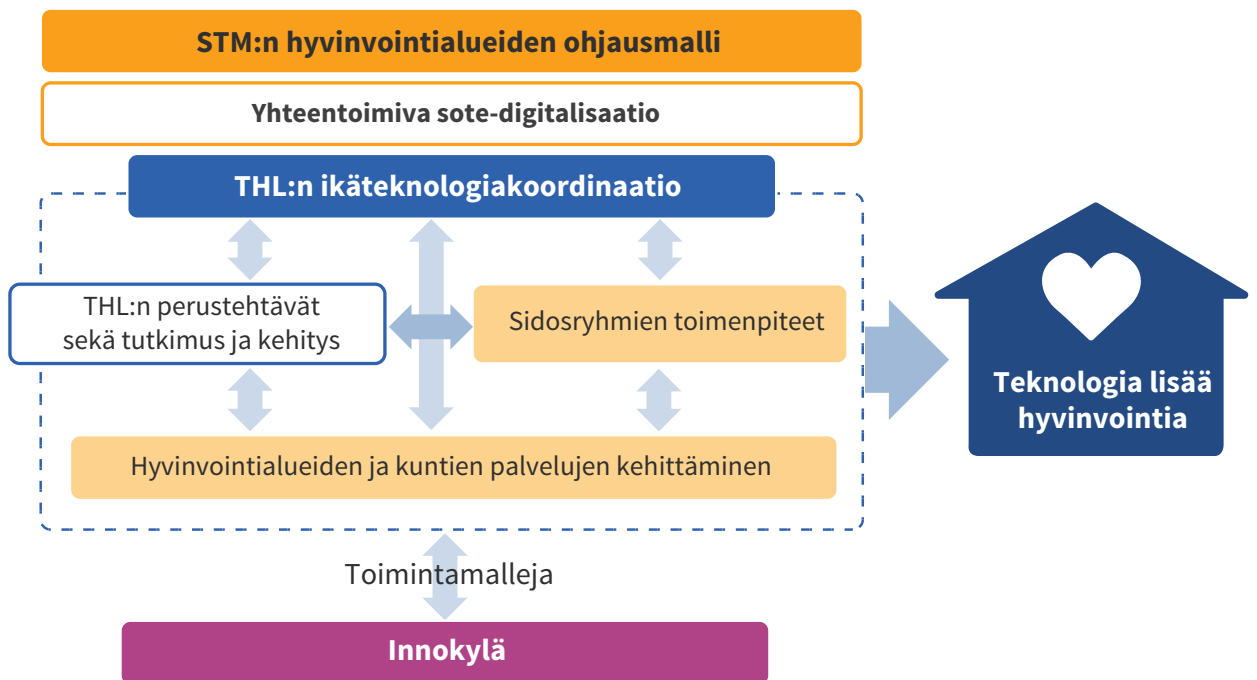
STM:n hyvinvointialueiden ohjausmalli

Yhteentoimiva sote-digitalisaatio

THL:n ikäteknologiakoordinaatio

THL:n perustehtävät sekä tutkimus ja kehitys

Sidosryhmien toimenpiteet

Teknologia lisää hyvinvointia

Hyvinvointialueiden ja kuntien palvelujen kehittäminen

Toimintamalleja

Innokylä